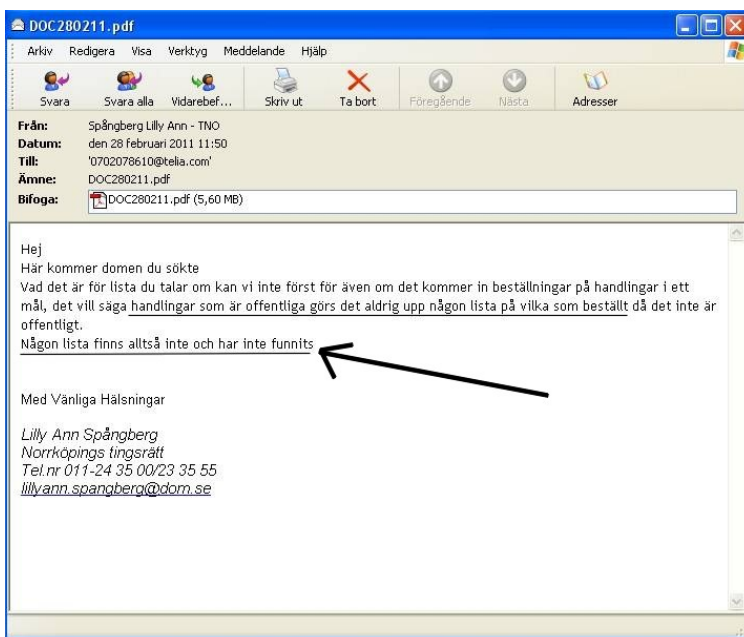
DOC280211.pdf

Arkiv Redigera Visa Verktyg Meddelande Hjälp

Svara Svara alla Vidarebef... Skriv ut Ta bort Föregående Nästa Adresser

Från: Spångberg Lilly Ann - TNO
Datum: den 28 februari 2011 11:50
Till: '0702078610@telia.com'
Ämne: DOC280211.pdf
Bifoga: DOC280211.pdf (5,60 MB)

Hej
Här kommer domen du sökte
Vad det är för lista du talar om kan vi inte först för även om det kommer in beställningar på handlingar i ett mål, det vill säga handlingar som är offentliga görs det aldrig upp någon lista på vilka som beställt då det inte är offentligt.
Någon lista finns alltså inte och har inte funnits

Med Vänliga Hälsningar

Lilly Ann Spångberg
Norrköpings tingsrätt
Tel.nr 011-24 35 00/23 35 55
lillyann.spangberg@dom.se